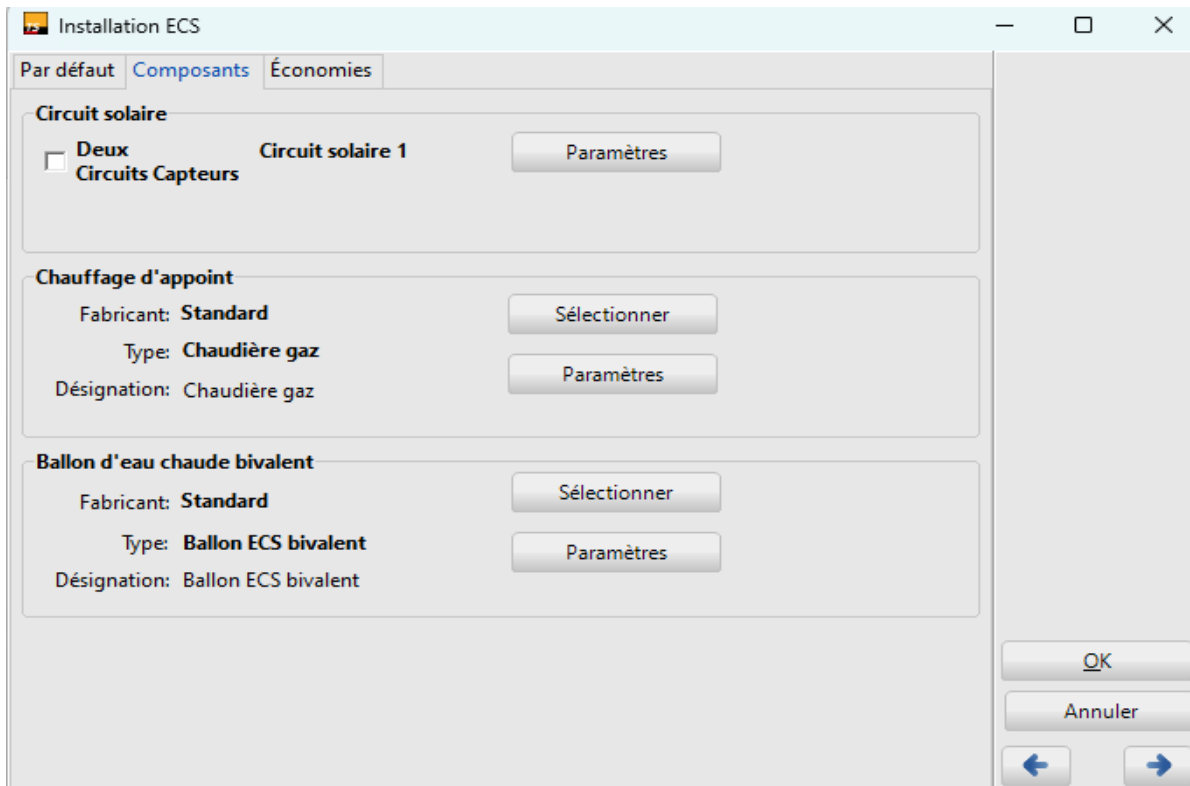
Installation ECS

Par défaut | Composants | Économies

Circuit solaire

Deux Circuits Capteurs

Circuit solaire 1

Paramètres

Chauffage d'appoint

Fabricant: Standard

Sélectionner

Type: Chaudière gaz

Paramètres

Désignation: Chaudière gaz

Ballon d'eau chaude bivalent

Fabricant: Standard

Sélectionner

Type: Ballon ECS bivalent

Paramètres

Désignation: Ballon ECS bivalent

OK

Annuler